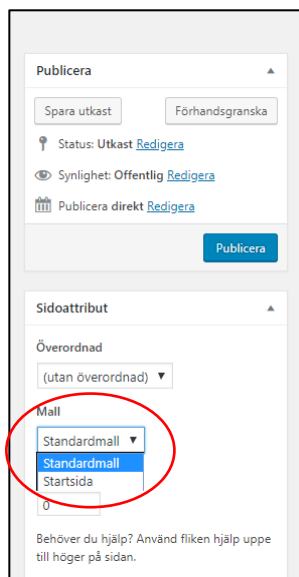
Publicera ▲

Spara utkast

Förhandsgranska

Status: Utkast Redigera

Synlighet: Offentlig Redigera

Publicera direkt Redigera

Publicera

Sidoattribut ▲

Överordnad

(utan överordnad) ▼

Mall

Standardmall ▼

Standardmall

Startsida

0

Behöver du hjälp? Använd fliken hjälp uppe till höger på sidan.